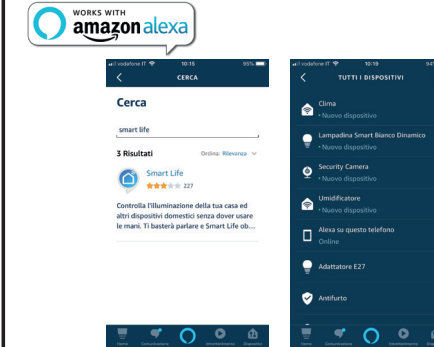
WORKS WITH
amazon alexa

vodafone IT 10:15 95%
CERCA
Cerca
smart life
3 Risultati
Ordina: Rilevanza
Smart Life
227
Controlla l'illuminazione della tua casa ed altri dispositivi domestici senza dover usare le mani. Ti basterà parlare e Smart Life ob...

vodafone IT 10:19 94%
TUTTI I DISPOSITIVI
Clima
• Nuovo dispositivo
Lampadina Smart Bianco Dinamico
• Nuovo dispositivo
Security Camera
• Nuovo dispositivo
Umidificatore
• Nuovo dispositivo
Alexa su questo telefono
Online
Adattatore E27
Antifurto